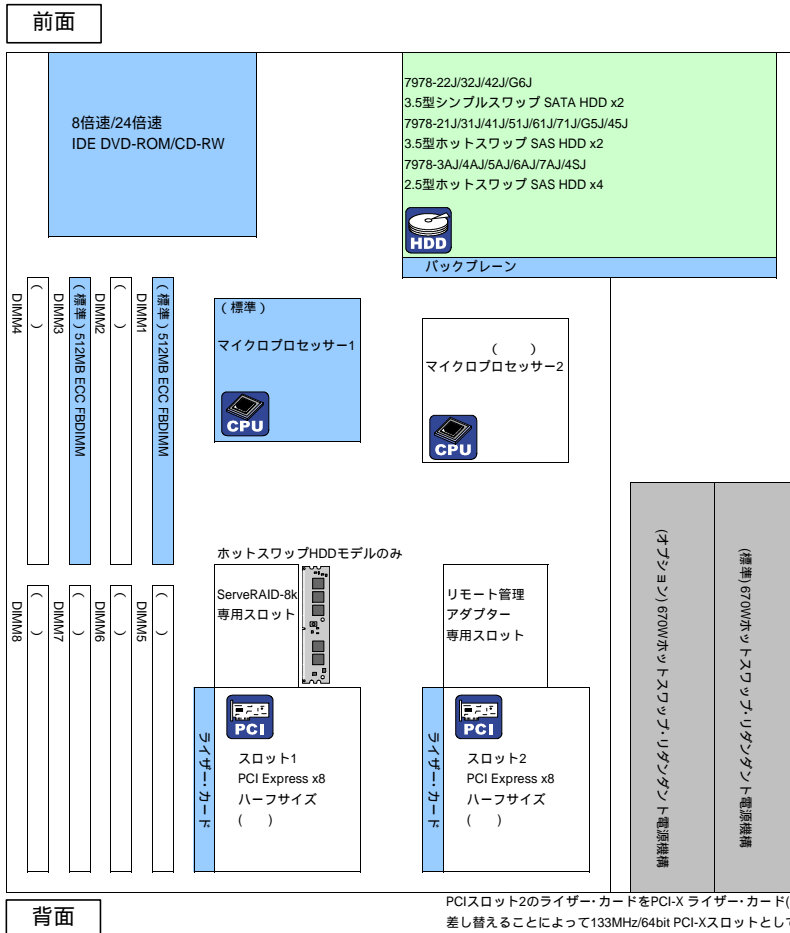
前面

8倍速/24倍速
IDE DVD-ROM/CD-RW

7978-22J/32J/42J/G6J
3.5型シンプルスワップ SATA HDD x2
7978-21J/31J/41J/51J/61J/71J/G5J/45J
3.5型ホットスワップ SAS HDD x2
7978-3AJ/4AJ/5AJ/6AJ/7AJ/4SJ
2.5型ホットスワップ SAS HDD x4

HDD

バックプレーン

DIMM4 ( )
DIMM3 (標準) 512MB ECC FBDIMM
DIMM2 ( )
DIMM1 (標準) 512MB ECC FBDIMM

(標準)
マイクロプロセッサー1

CPU

( )
マイクロプロセッサー2

CPU

(オプション) 670Wホットスワップ・リダンダント電源機構

(標準) 670Wホットスワップ・リダンダント電源機構

ホットスワップHDDモデルのみ

ServeRAID-8k
専用スロット

リモート管理
アダプター
専用スロット

DIMM8 ( )
DIMM7 ( )
DIMM6 ( )
DIMM5 ( )

PCI

ライザー・カード

スロット1
PCI Express x8
ハーフサイズ
( )

PCI

ライザー・カード

スロット2
PCI Express x8
ハーフサイズ
( )

背面

PCIスロット2のライザー・カードをPCI-X ライザー・カード(
差し替えることによって133MHz/64bit PCI-Xスロットとして